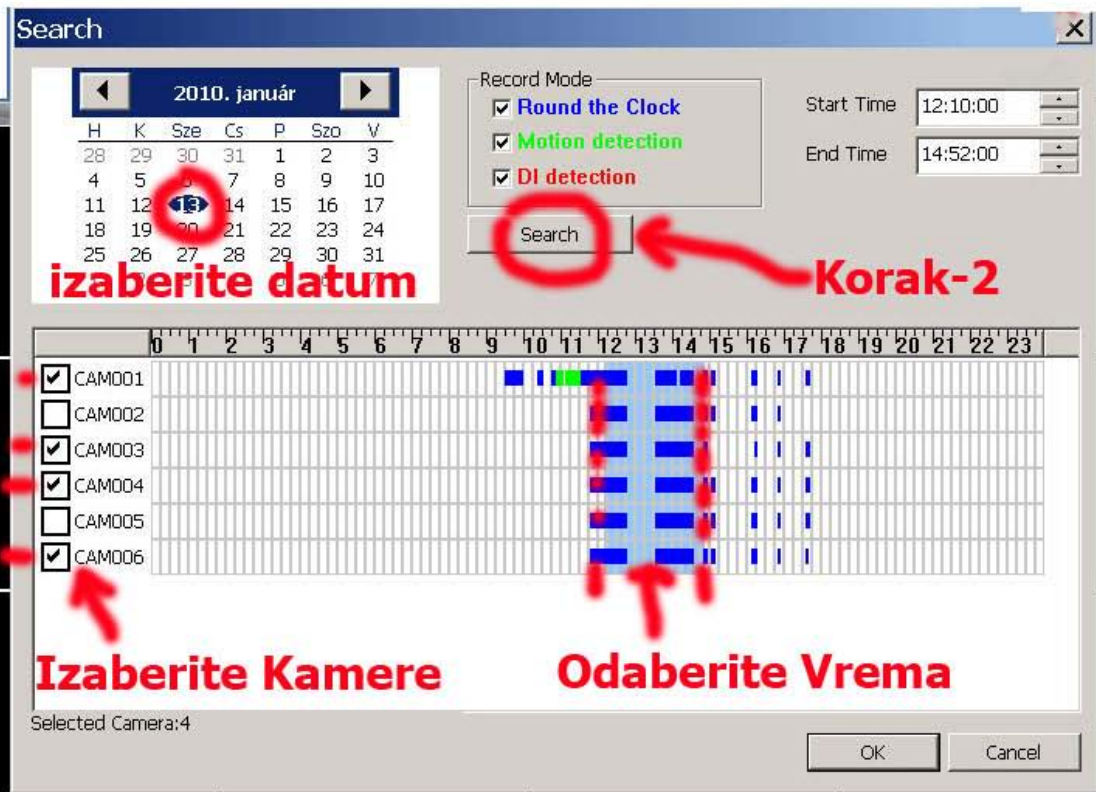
Search

2010. január

| H | K | Sze | Cs | P | Szo | V |
|---|---|---|---|---|---|---|
| 28 | 29 | 30 | 31 | 1 | 2 | 3 |
| 4 | 5 | 6 | 7 | 8 | 9 | 10 |
| 11 | 12 | 13 | 14 | 15 | 16 | 17 |
| 18 | 19 | 20 | 21 | 22 | 23 | 24 |
| 25 | 26 | 27 | 28 | 29 | 30 | 31 |

izaberite datum

Record Mode
☑ Round the Clock
☑ Motion detection
☑ DI detection

Search

Korak-2

Start Time 12:10:00
End Time 14:52:00

0 1 2 3 4 5 6 7 8 9 10 11 12 13 14 15 16 17 18 19 20 21 22 23

☑ CAM001
☐ CAM002
☑ CAM003
☑ CAM004
☐ CAM005
☑ CAM006

Izaberite Kamere

Odaberite Vrema

Selected Camera:4

OK
Cancel